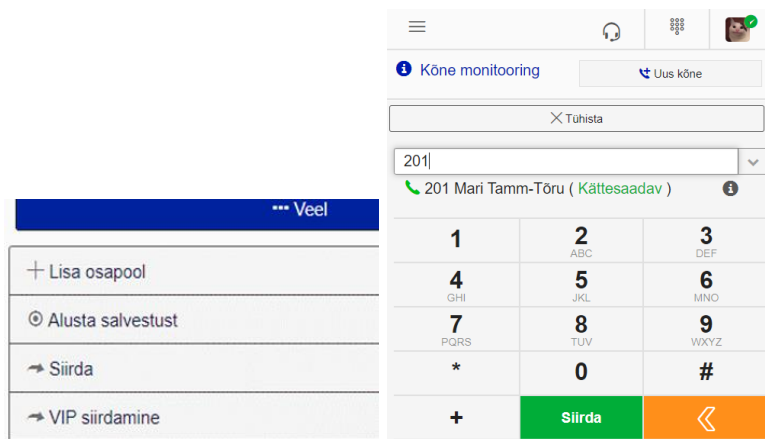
Veel

Lisa osapool

Alusta salvestust

Siirda

VIP siirdamine

Kõne monitooring

Uus kõne

Tühista

201

201 Mari Tamm-Tõru ( Kättesaadav )

| 1 | 2 ABC | 3 DEF |
|---|---|---|
| 4 GHI | 5 JKL | 6 MNO |
| 7 PQRS | 8 TUV | 9 WXYZ |
| * | 0 | # |
| + | Siirda | « |